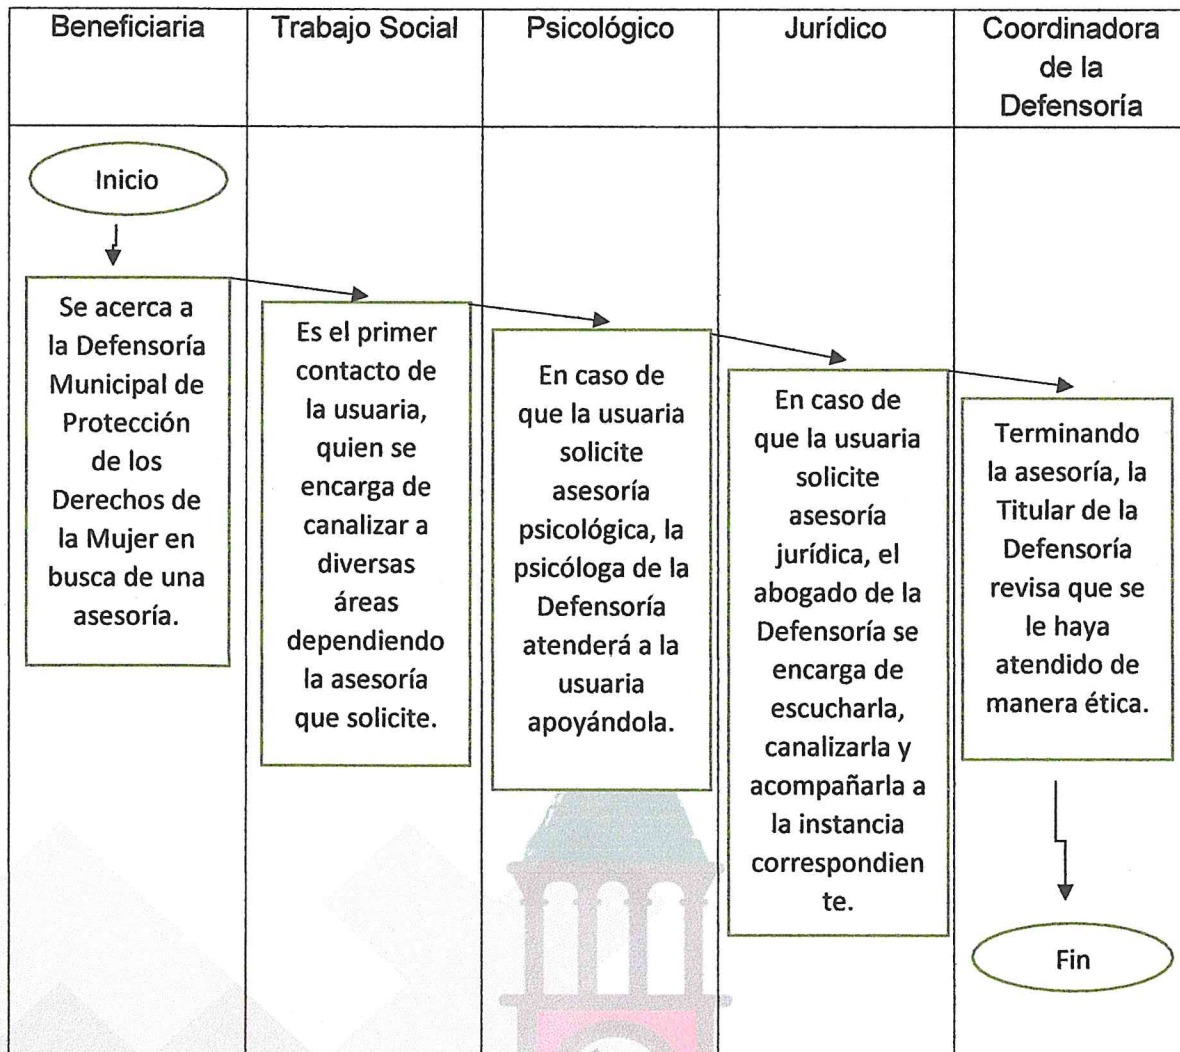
| Beneficiaria | Trabajo Social | Psicológico | Jurídico | Coordinadora de la Defensoría |
|---|---|---|---|---|
| Inicio | | | | |
| Se acerca a la Defensoría Municipal de Protección de los Derechos de la Mujer en busca de una asesoría. | Es el primer contacto de la usuaria, quien se encarga de canalizar a diversas áreas dependiendo la asesoría que solicite. | En caso de que la usuaria solicite asesoría psicológica, la psicóloga de la Defensoría atenderá a la usuaria apoyándola. | En caso de que la usuaria solicite asesoría jurídica, el abogado de la Defensoría se encarga de escucharla, canalizarla y acompañarla a la instancia correspondiente. | Terminando la asesoría, la Titular de la Defensoría revisa que se le haya atendido de manera ética. |
| | | | | Fin |